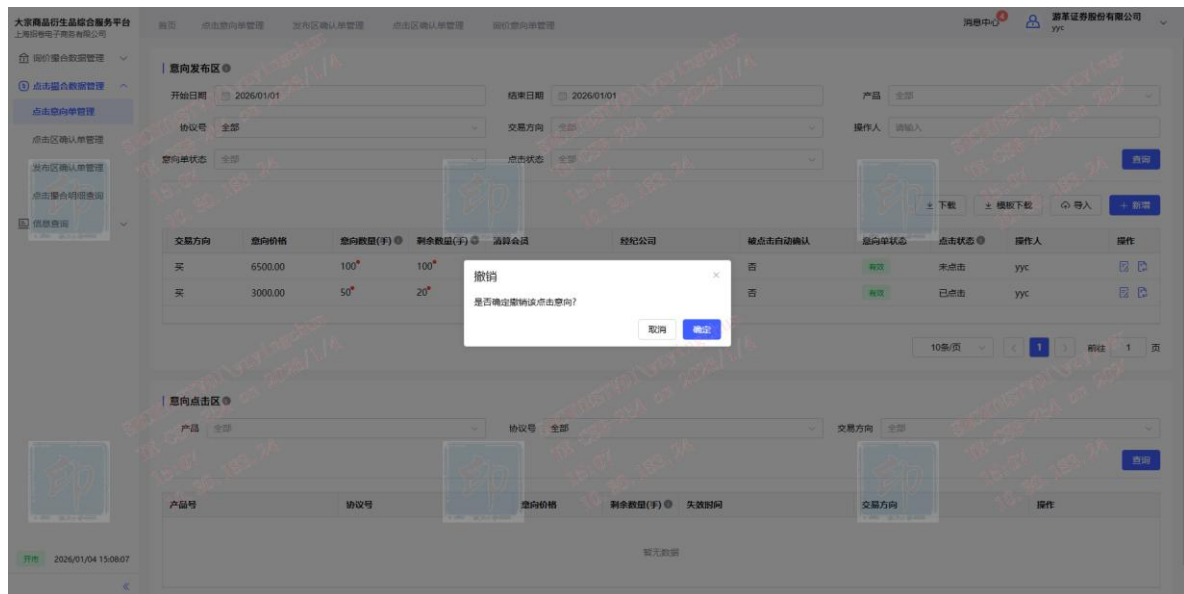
大宗商品衍生品综合服务平台
上海钢银电子商务有限公司

首页 点击意向单管理 发布区确认单管理 点击区确认单管理 询价意向单管理

消息中心 4 游革证券股份有限公司 yyc

询价撮合数据管理
点击撮合数据管理
点击意向单管理
点击区确认单管理
发布区确认单管理
点击撮合明细查询
信息查询

开市 2026/01/04 15:08:07

意向发布区

开始日期 2026/01/01 结束日期 2026/01/01 产品 全部
协议号 全部 交易方向 全部 操作人 请输入
意向单状态 全部 点击状态 全部
查询

下载 模板下载 导入 + 新增

| 交易方向 | 意向价格 | 意向数量(手) | 剩余数量(手) | 清算会员 | 经纪公司 | 被点击自动确认 | 意向单状态 | 点击状态 | 操作人 | 操作 |
|---|---|---|---|---|---|---|---|---|---|---|
| 买 | 6500.00 | 100* | 100* | | | 否 | 有效 | 未点击 | yyc | |
| 买 | 3000.00 | 50* | 20* | | | 否 | 有效 | 已点击 | yyc | |

10条/页 1 前往 1 页

撤销
是否确定撤销该点击意向?
取消 确定

意向点击区

产品 全部 协议号 全部 交易方向 全部
查询

| 产品号 | 协议号 | 意向价格 | 剩余数量(手) | 失效时间 | 交易方向 | 操作 |
|---|---|---|---|---|---|---|

暂无数据